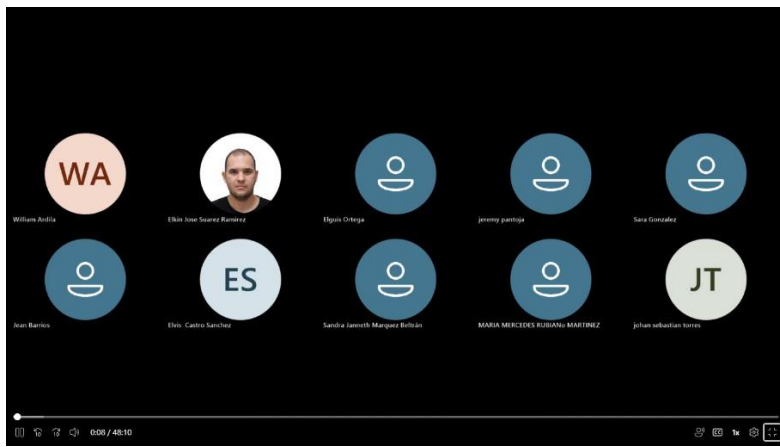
WA
William Ardila

Elkin Jose Suarez Ramirez

Elguis Ortega

jeremy pantoja

Sara Gonzalez

Jean Barrios

ES
Elvis Castro Sanchez

Sandra Janneth Marquez Beltrán

MARIA MERCEDES RUBIANo MARTINEZ

JT
johan sebastian torres

0:08 / 48:10

1x